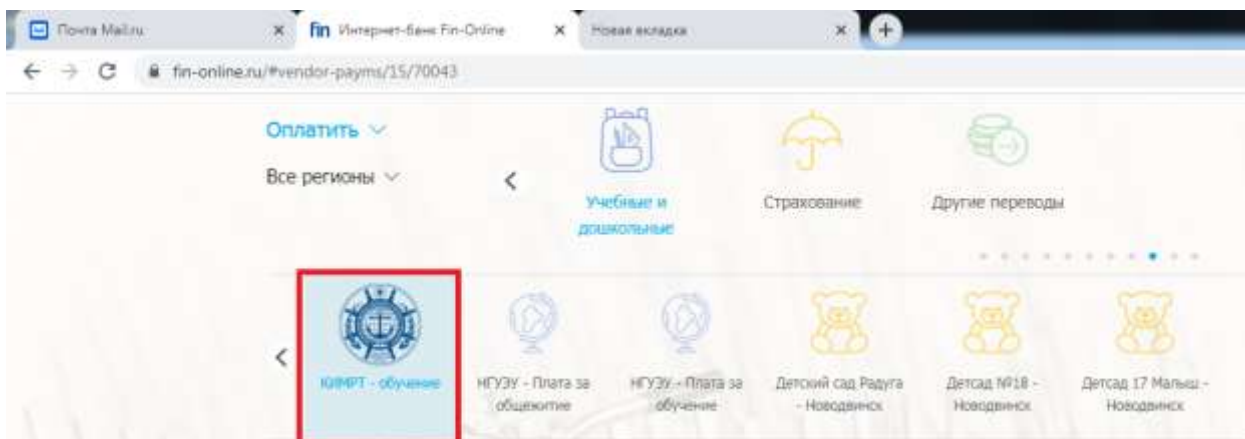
Почта Mail.ru
Интернет-банк Fin-Online
Новая вкладка
fin-online.ru/#vendor-payms/15/70043

Оплатить
Все регионы

Учебные и дошкольные
Страхование
Другие переводы

КИМРТ - обучение
НГУЭУ - Плата за общежитие
НГУЭУ - Плата за обучение
Детский сад Радуга - Новодвинск
Детсад №18 - Новодвинск
Детсад 17 Малыш - Новодвинск